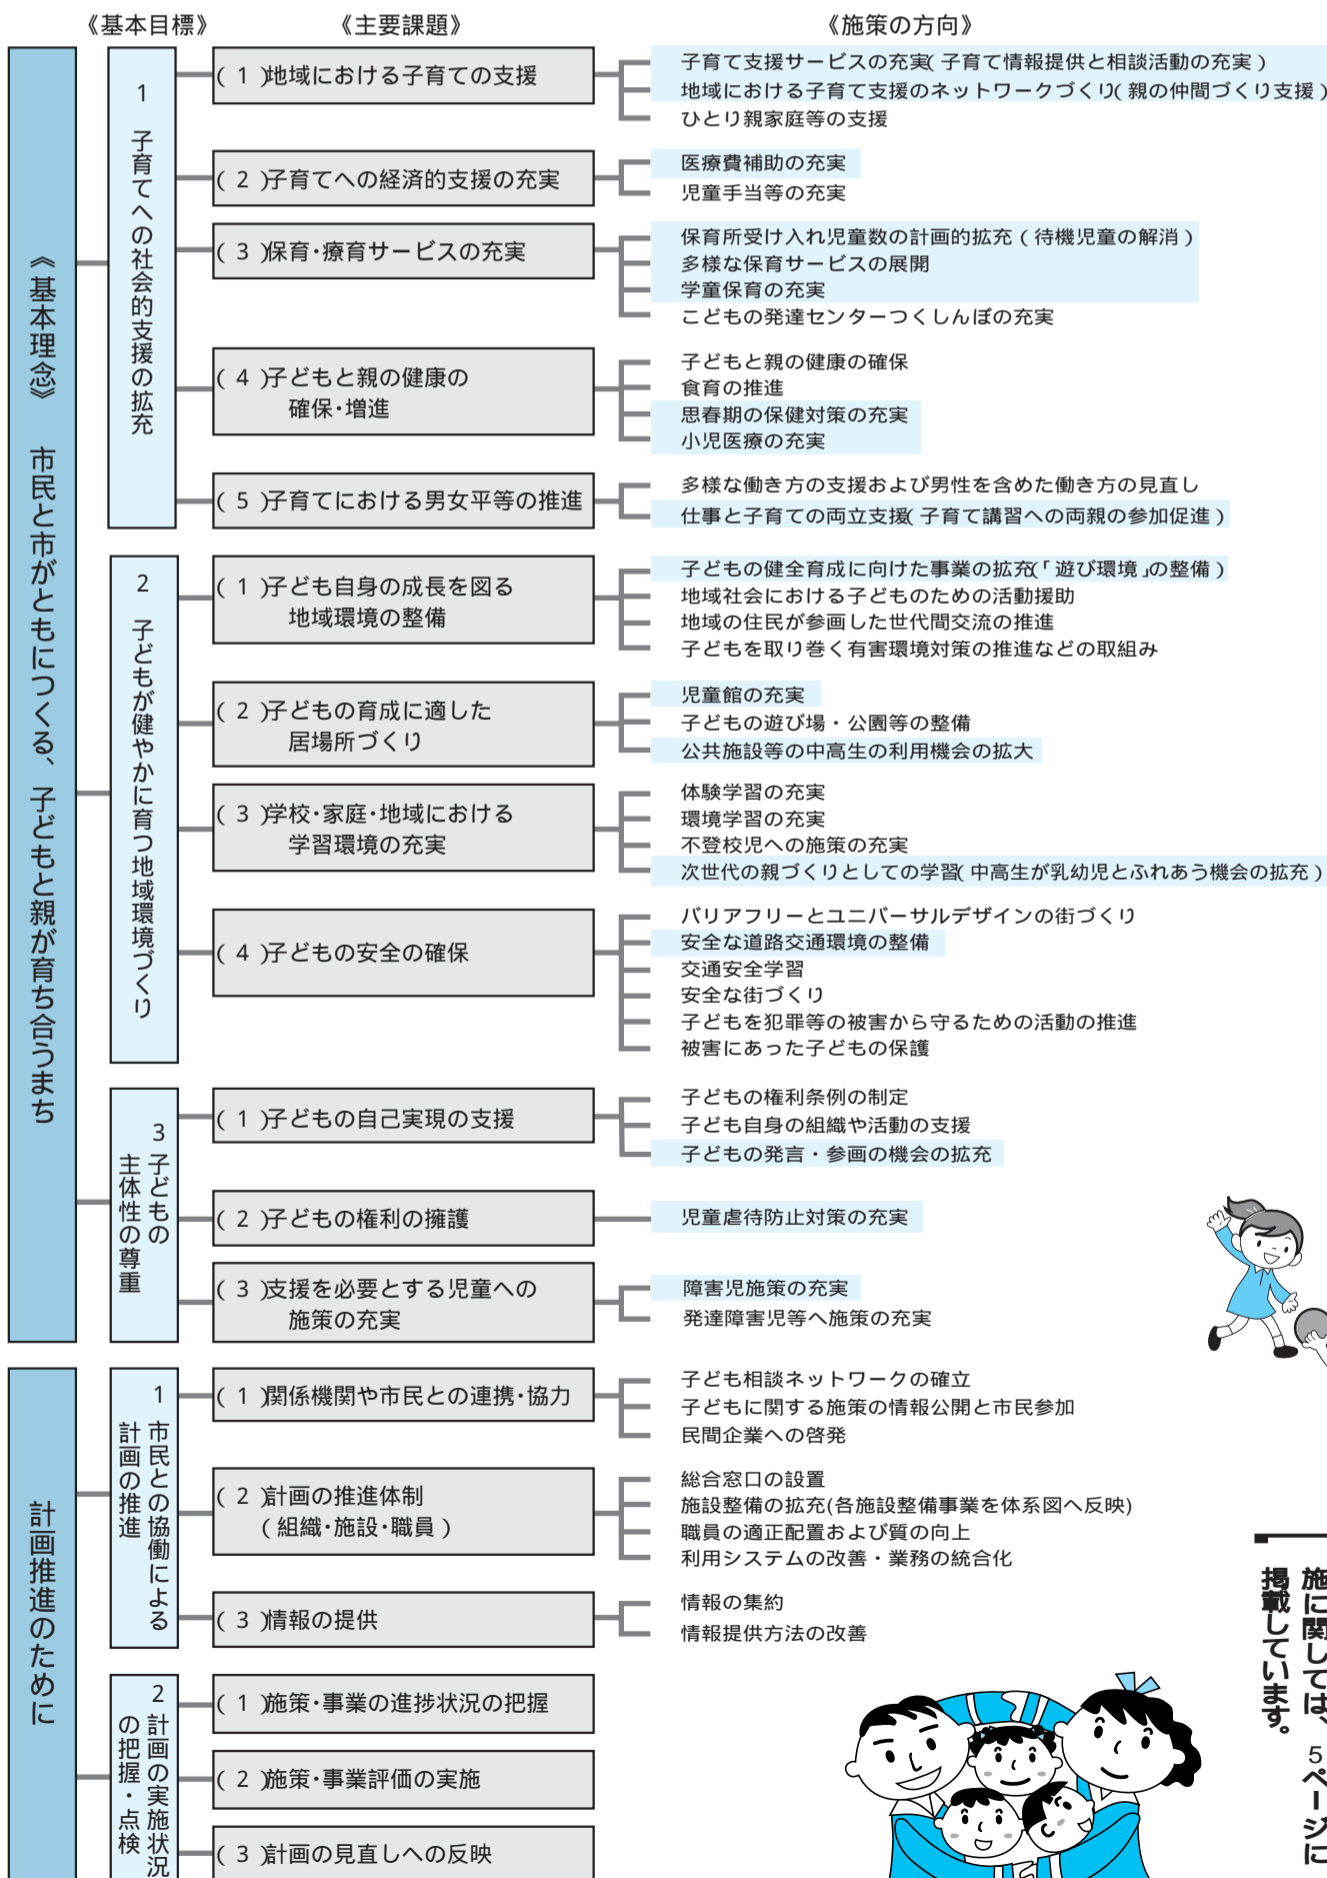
《基本目標》 《主要課題》 《施策の方向》

《基本理念》 市民と市がともにつくる、子どもと親が育ち合うまち

1 子育てへの社会的支援の拡充

(1)地域における子育ての支援
子育て支援サービスの充実(子育て情報提供と相談活動の充実)
地域における子育て支援のネットワークづくり(親の仲間づくり支援)
ひとり親家庭等の支援

(2)子育てへの経済的支援の充実
医療費補助の充実
児童手当等の充実

(3)保育・療育サービスの充実
保育所受け入れ児童数の計画的拡充(待機児童の解消)
多様な保育サービスの展開
学童保育の充実
こどもの発達センターつくしんぼの充実

(4)子どもと親の健康の確保・増進
子どもと親の健康の確保
食育の推進
思春期の保健対策の充実
小児医療の充実

(5)子育てにおける男女平等の推進
多様な働き方の支援および男性を含めた働き方の見直し
仕事と子育ての両立支援(子育て講習への両親の参加促進)

2 子どもが健やかに育つ地域環境づくり

(1)子ども自身の成長を図る地域環境の整備
子どもの健全育成に向けた事業の拡充(「遊び環境」の整備)
地域社会における子どものための活動援助
地域の住民が参画した世代間交流の推進
子どもを取り巻く有害環境対策の推進などの取組み

(2)子どもの育成に適した居場所づくり
児童館の充実
子どもの遊び場・公園等の整備
公共施設等の中高生の利用機会の拡大

(3)学校・家庭・地域における学習環境の充実
体験学習の充実
環境学習の充実
不登校児への施策の充実
次世代の親づくりとしての学習(中高生が乳幼児とふれあう機会の拡充)

(4)子どもの安全の確保
バリアフリーとユニバーサルデザインの街づくり
安全な道路交通環境の整備
交通安全学習
安全な街づくり
子どもを犯罪等の被害から守るための活動の推進
被害にあった子どもの保護

3 子どもの主体性の尊重

(1)子どもの自己実現の支援
子どもの権利条例の制定
子ども自身の組織や活動の支援
子どもの発言・参画の機会の拡充

(2)子どもの権利の擁護
児童虐待防止対策の充実

(3)支援を必要とする児童への施策の充実
障害児施策の充実
発達障害児等へ施策の充実

計画推進のために

1 市民との協働による計画の推進

(1)関係機関や市民との連携・協力
子ども相談ネットワークの確立
子どもに関する施策の情報公開と市民参加
民間企業への啓発

(2)計画の推進体制(組織・施設・職員)
総合窓口の設置
施設整備の拡充(各施設整備事業を体系図へ反映)
職員の適正配置および質の向上
利用システムの改善・業務の統合化

(3)情報の提供
情報の集約
情報提供方法の改善

2 計画の実施状況の把握・点検

(1)施策・事業の進捗状況の把握
(2)施策・事業評価の実施
(3)計画の見直しへの反映

施に関しては、5ページに掲載しています。